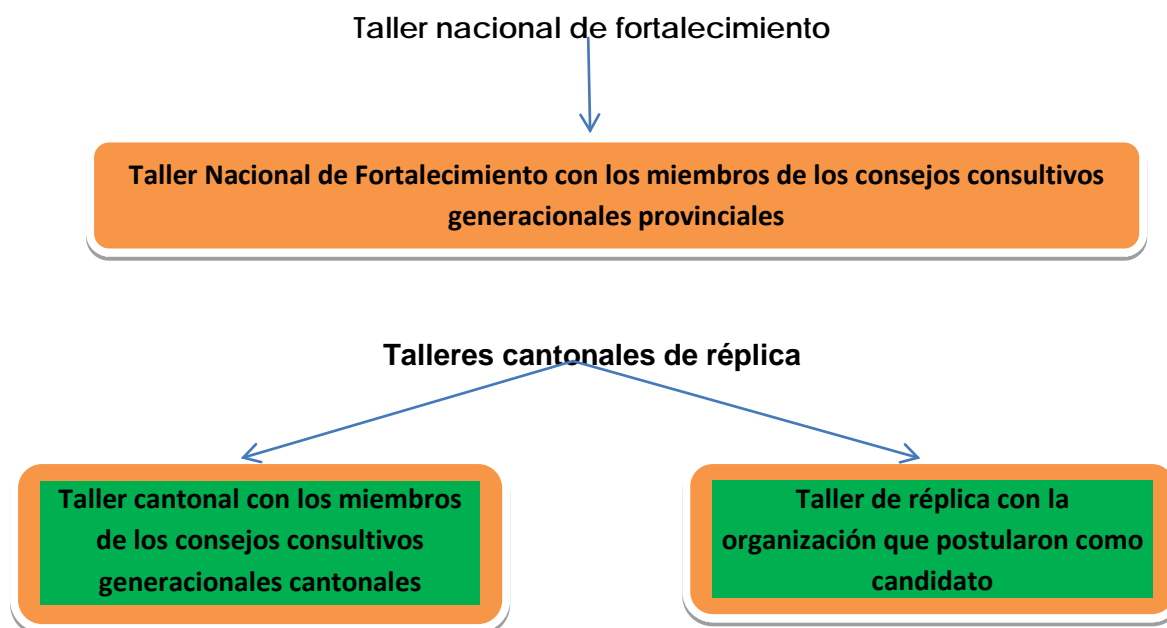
Taller nacional de fortalecimiento

Taller Nacional de Fortalecimiento con los miembros de los consejos consultivos generacionales provinciales

Talleres cantonales de réplica

Taller cantonal con los miembros de los consejos consultivos generacionales cantonales

Taller de réplica con la organización que postularon como candidato